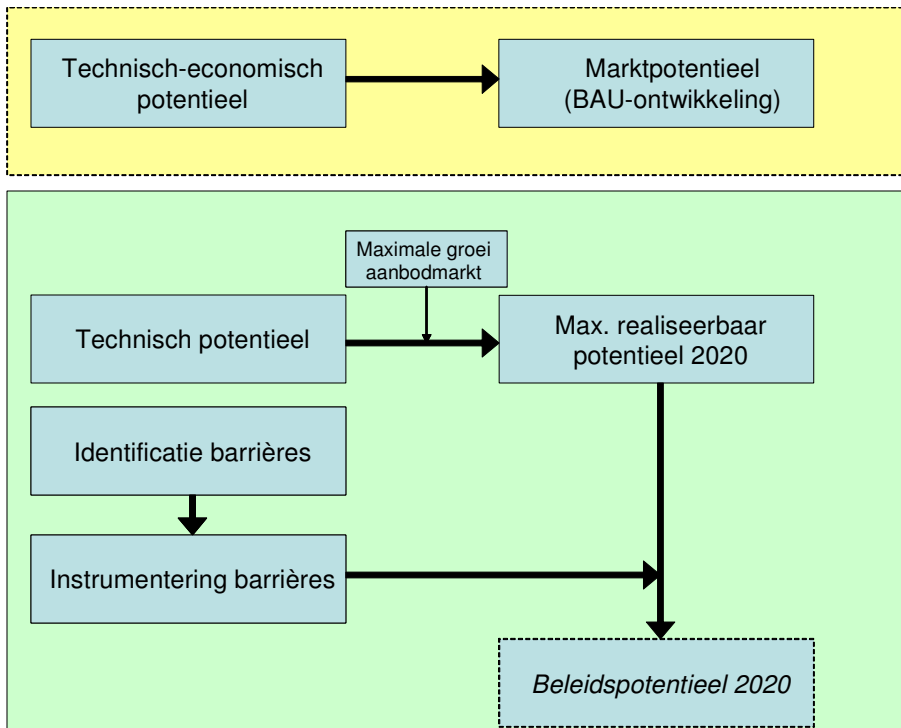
Technisch-economisch potentieel

Marktpotentieel (BAU-ontwikkeling)

Maximale groei aanbodmarkt

Technisch potentieel

Max. realiseerbaar potentieel 2020

Identificatie barrières

Instrumentering barrières

*Beleidspotentieel 2020*